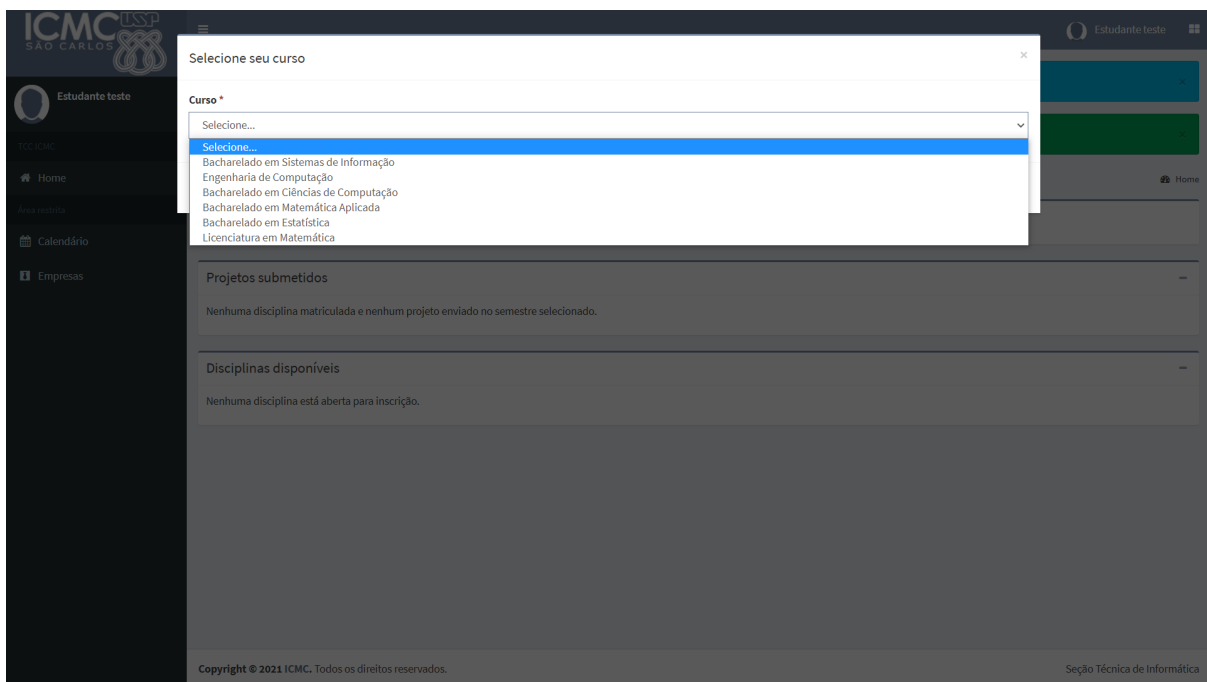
ICMC USP SÃO CARLOS

Estudante teste

Estudante teste

TCC ICMC

Home

Área restrita

Calendário

Empresas

Selecione seu curso

×

Curso *

Selecione...

Selecione...
Bacharelado em Sistemas de Informação
Engenharia de Computação
Bacharelado em Ciências de Computação
Bacharelado em Matemática Aplicada
Bacharelado em Estatística
Licenciatura em Matemática

Home

Projetos submetidos

Nenhuma disciplina matriculada e nenhum projeto enviado no semestre selecionado.

Disciplinas disponíveis

Nenhuma disciplina está aberta para inscrição.

Copyright © 2021 ICMC. Todos os direitos reservados.

Seção Técnica de Informática